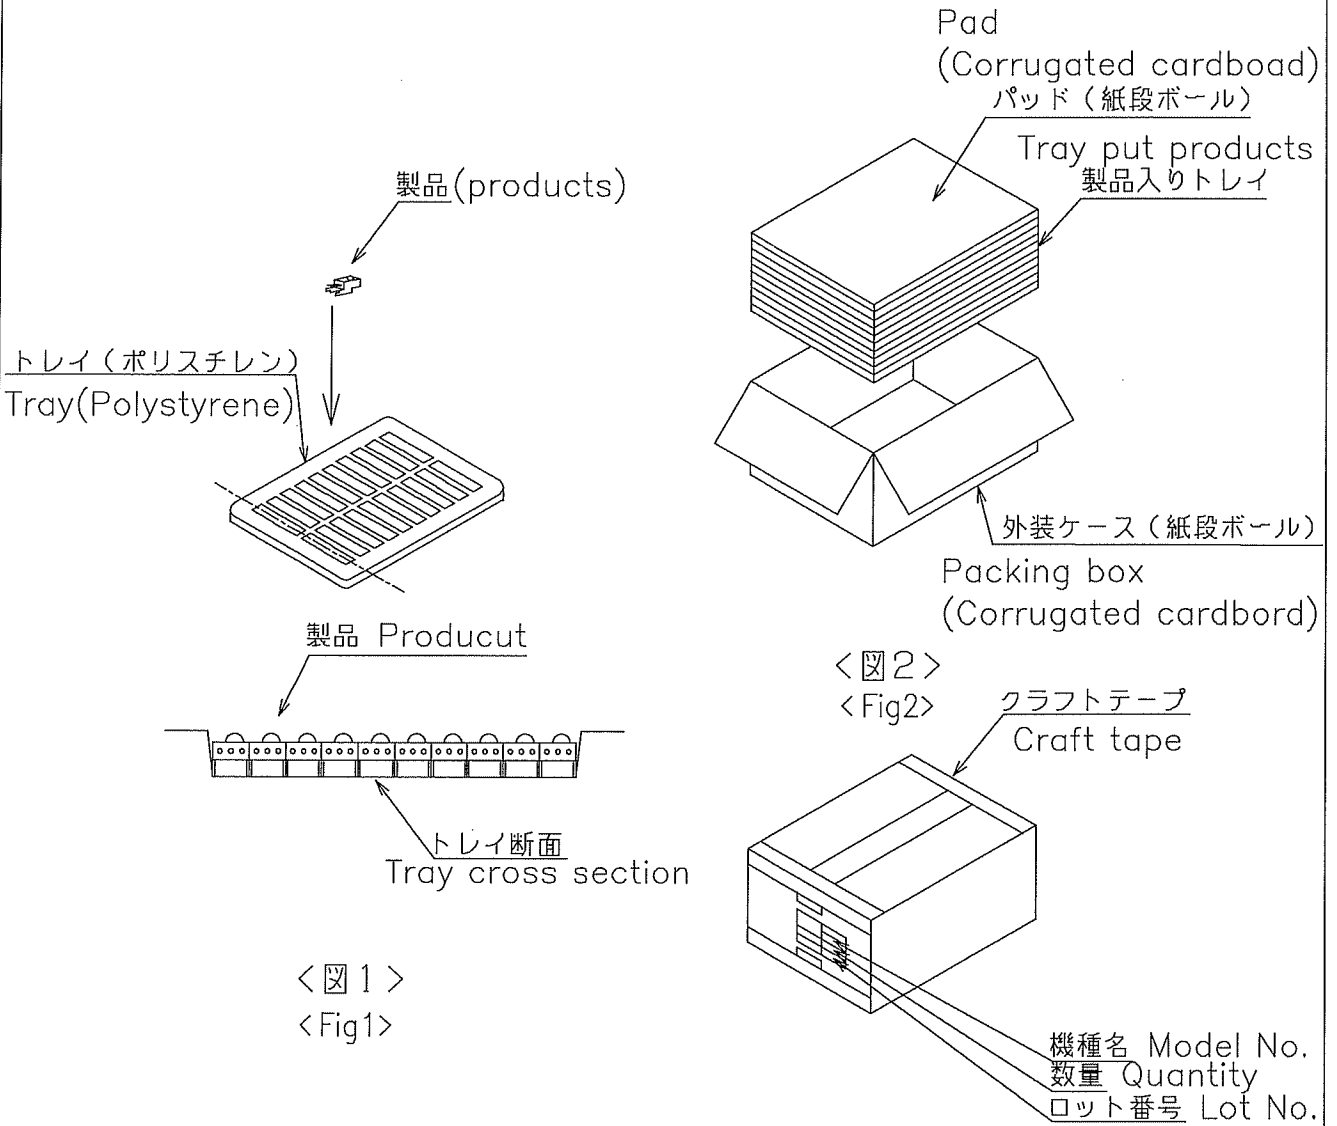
製品(products)

トレイ（ポリスチレン）
Tray(Polystyrene)

製品 Producut

トレイ断面
Tray cross section

<図1>
<Fig1>

Pad
(Corrugated cardboad)
パッド（紙段ボール）

Tray put products
製品入りトレイ

外装ケース（紙段ボール）
Packing box
(Corrugated cardbord)

<図2>
<Fig2>

クラフトテープ
Craft tape

機種名 Model No.
数量 Quantity
ロット番号 Lot No.